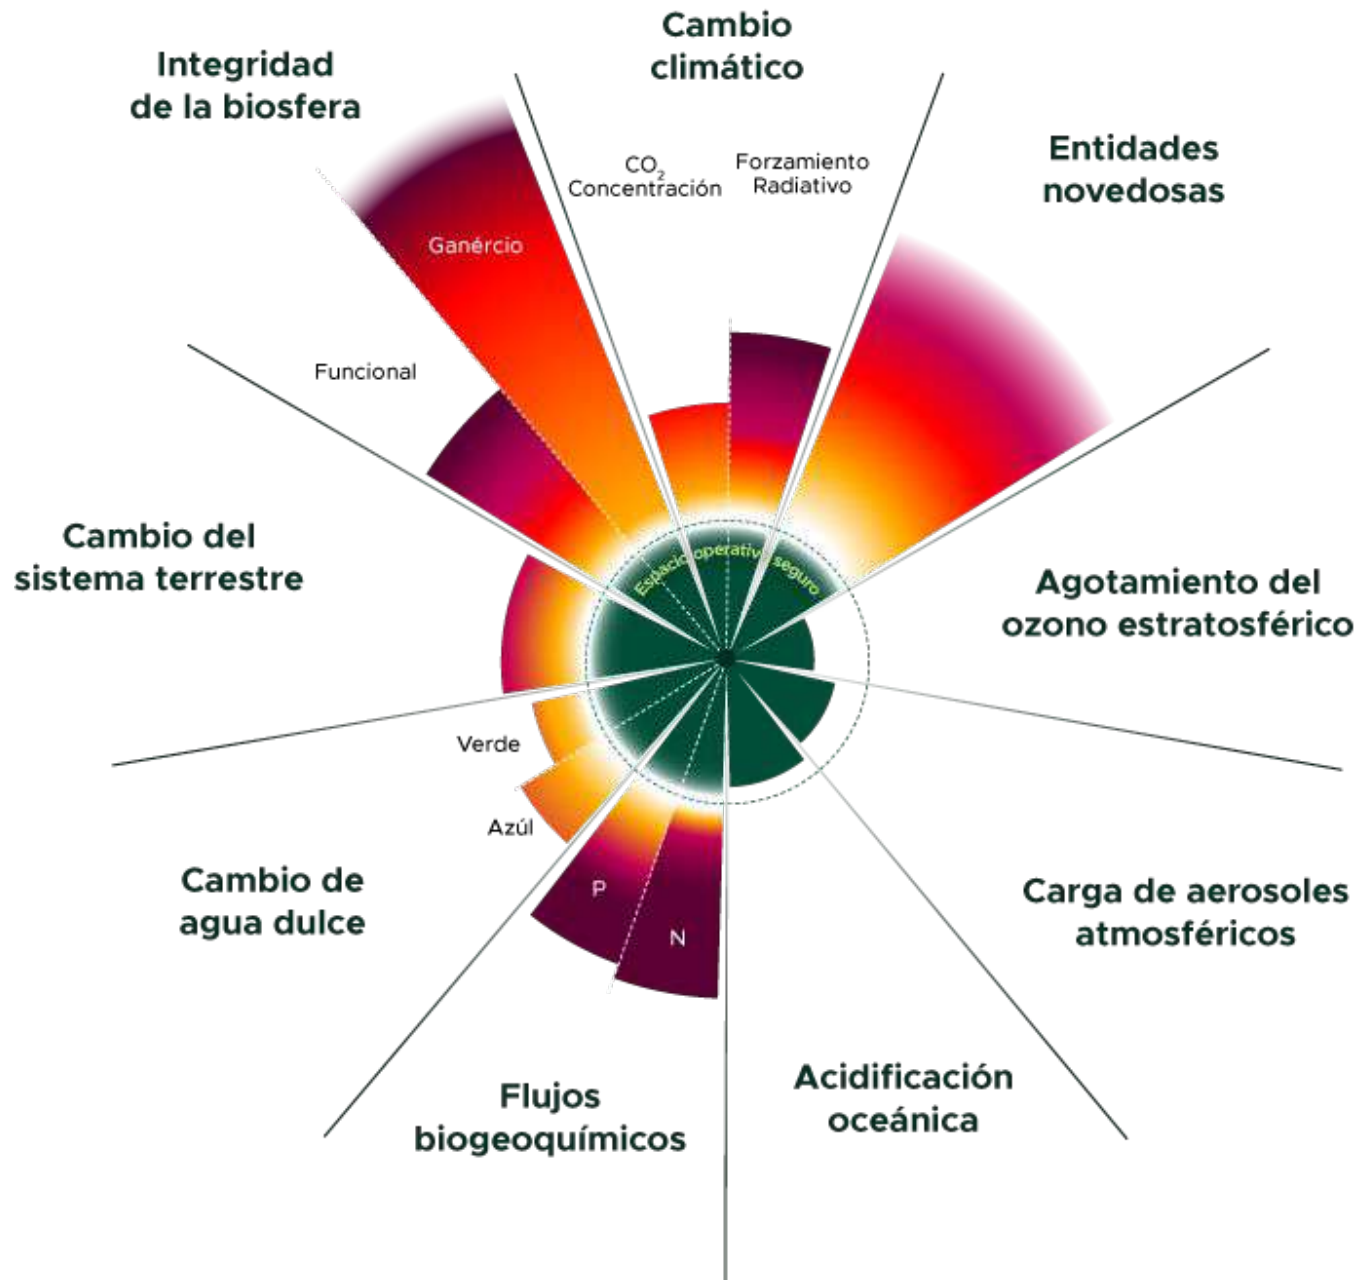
Cambio climático

Integridad de la biosfera

$CO_2$ Concentración

Forzamiento Radiativo

Entidades novedosas

Ganércio

Funcional

Cambio del sistema terrestre

Espacio operativo seguro

Agotamiento del ozono estratosférico

Verde

Azúl

P

N

Cambio de agua dulce

Carga de aerosoles atmosféricos

Flujos biogeoquímicos

Acidificación oceánica